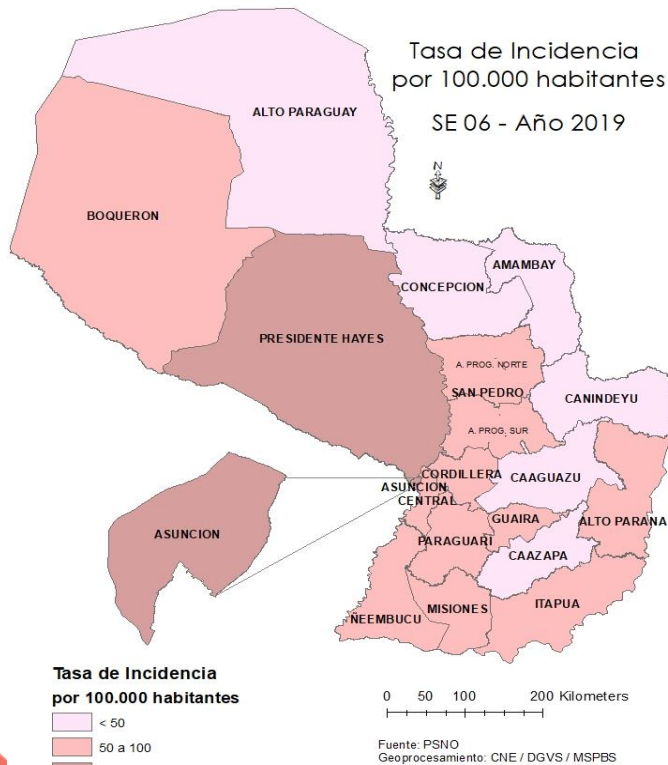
Tasa de Incidencia
por 100.000 habitantes

SE 06 - Año 2019

N

ALTO PARAGUAY

BOQUERON

PRESIDENTE HAYES

CONCEPCION

AMAMBAY

A. PROG. NORTE

SAN PEDRO

A. PROG. SUR

CANINDEYU

CORDILLERA

CAAGUAZU

ASUNCION

CENTRAL

ASUNCION

GUAIRA

ALTO PARANA

PARAGUARI

CAAZAPA

ÑEEMBUCU

MISIONES

ITAPUA

Tasa de Incidencia
por 100.000 habitantes

< 50

50 a 100

0 50 100 200 Kilometers

Fuente: PSNO
Geoprocesamiento: CNE / DGVS / MSPBS